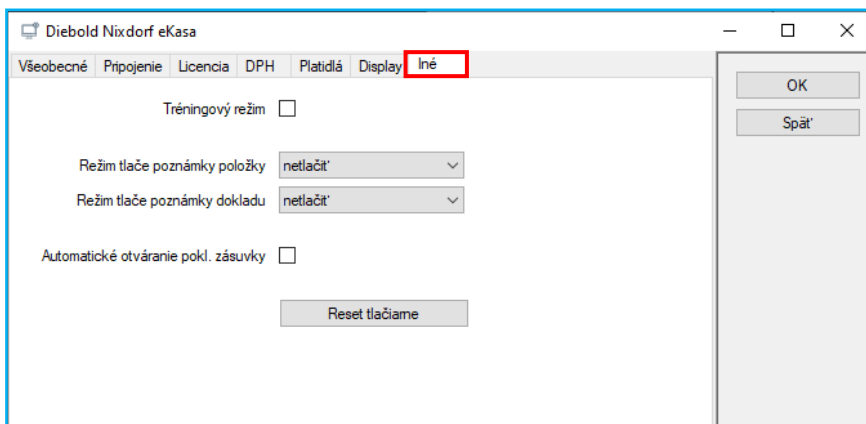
Diebold Nixdorf eKasa

Všeobecné | Pripojenie | Licencia | DPH | Platidlá | Display | Iné

Tréningový režim

Režim tlače poznámky položky netlačiť

Režim tlače poznámky dokladu netlačiť

Automatické otváranie pokl. zásuvky

Reset tlačiarne

OK

Späť